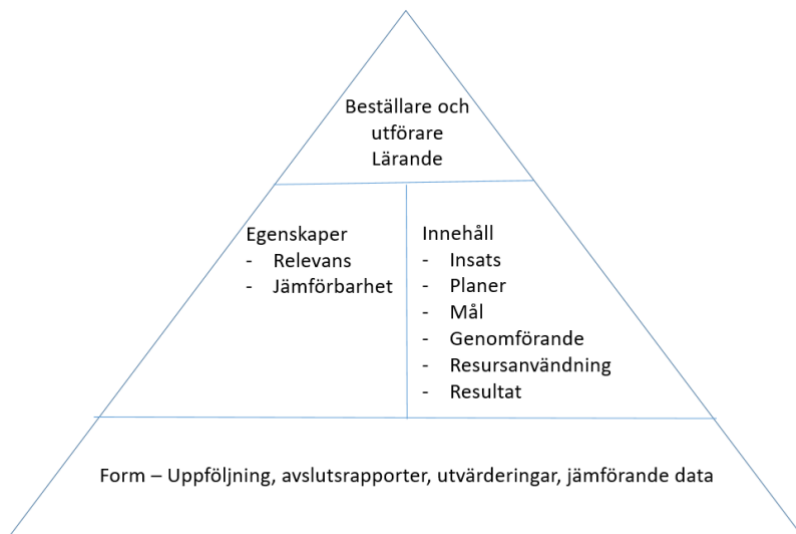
Beställare och utförare
Lärande

Egenskaper
- Relevans
- Jämförbarhet

Innehåll
- Insats
- Planer
- Mål
- Genomförande
- Resursanvändning
- Resultat

Form – Uppföljning, avslutsrapporter, utvärderingar, jämförande data